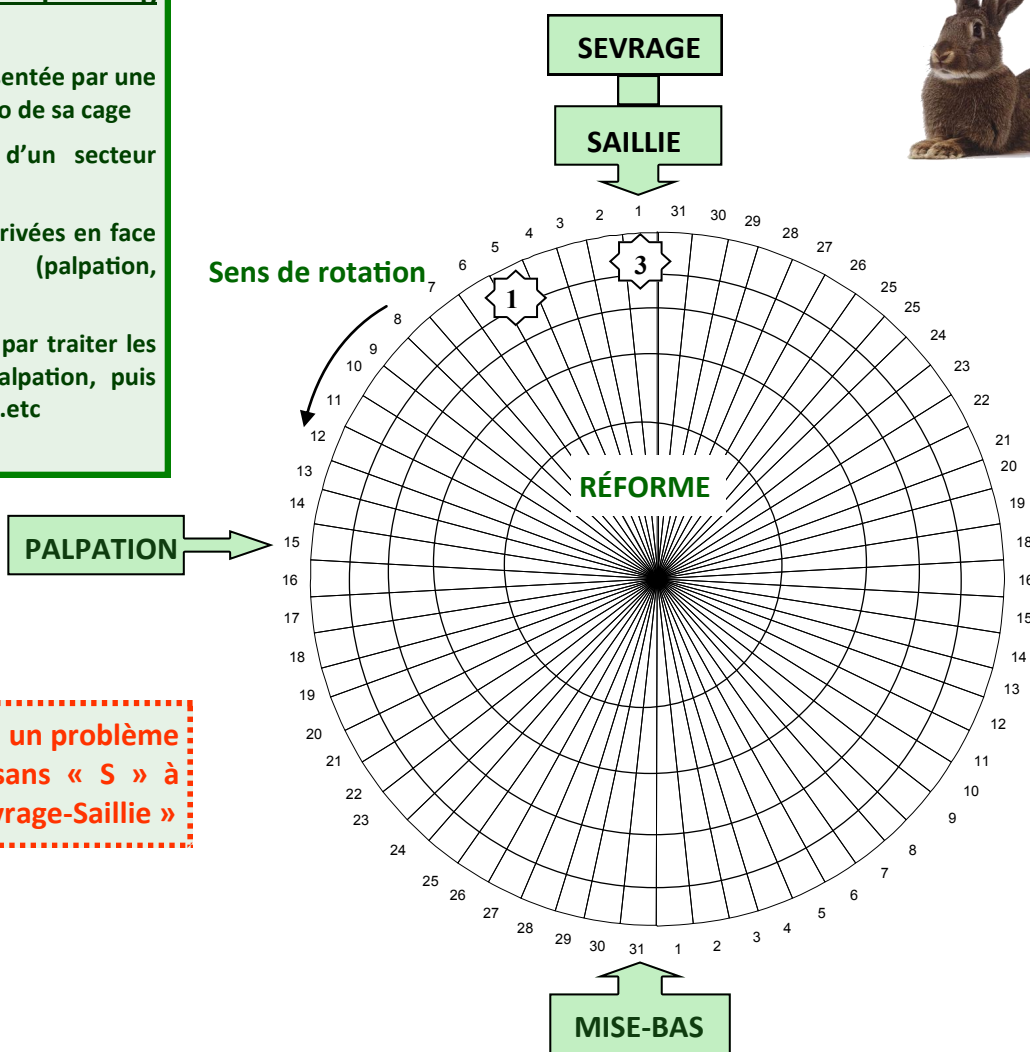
entée par une
o de sa cage

d'un secteur

rivées en face
(palpation,

par traiter les
alpation, puis
.etc

SEVRAGE

SAILLIE

Sens de rotation

1 31 30 29 28 27 26 25 25 24 23 22 21 20 19 18 16 15 14 13 12 11 10 9 8 7 6 5 4 3 2 1 31 30 29 28 27 26 25 24 23 22 21 20 19 18 17 16 15 14 13 12 11 10 9 8 7 6 5 4 3 2

1

3

RÉFORME

PALPATION

un problème
sans « S » à
vrage-Saillie »

MISE-BAS